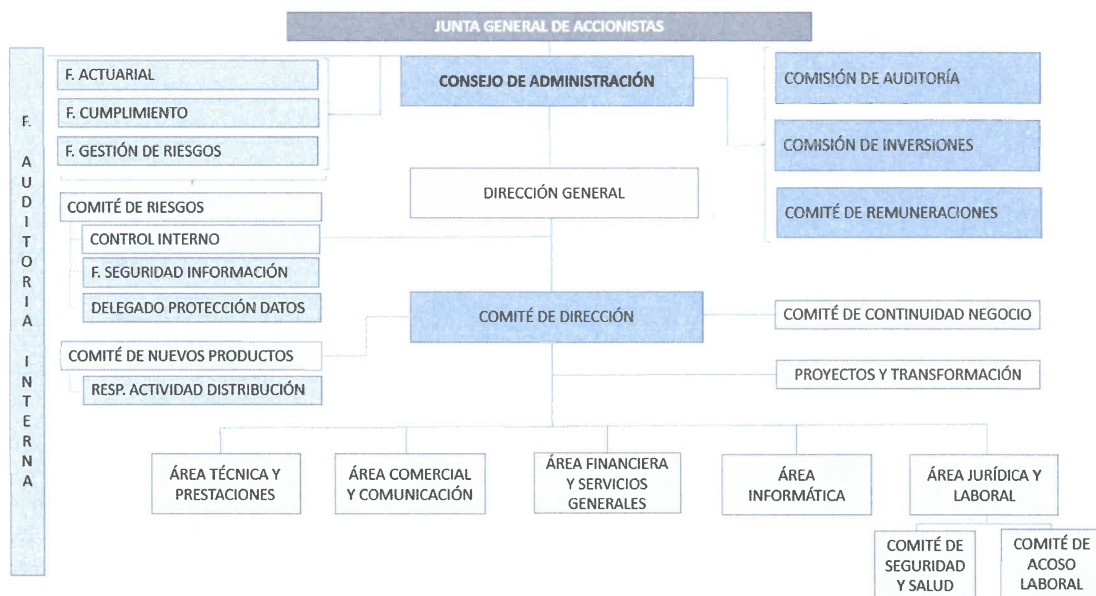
JUNTA GENERAL DE ACCIONISTAS

F. AUDITORIA INTERNA

F. ACTUARIAL

F. CUMPLIMIENTO

F. GESTIÓN DE RIESGOS

CONSEJO DE ADMINISTRACIÓN

COMISIÓN DE AUDITORÍA

COMISIÓN DE INVERSIONES

COMITÉ DE REMUNERACIONES

DIRECCIÓN GENERAL

COMITÉ DE RIESGOS

CONTROL INTERNO

F. SEGURIDAD INFORMACIÓN

DELEGADO PROTECCIÓN DATOS

COMITÉ DE DIRECCIÓN

COMITÉ DE CONTINUIDAD NEGOCIO

COMITÉ DE NUEVOS PRODUCTOS

RESP. ACTIVIDAD DISTRIBUCIÓN

PROYECTOS Y TRANSFORMACIÓN

ÁREA TÉCNICA Y PRESTACIONES

ÁREA COMERCIAL Y COMUNICACIÓN

ÁREA FINANCIERA Y SERVICIOS GENERALES

ÁREA INFORMÁTICA

ÁREA JURÍDICA Y LABORAL

COMITÉ DE SEGURIDAD Y SALUD

COMITÉ DE ACOSO LABORAL